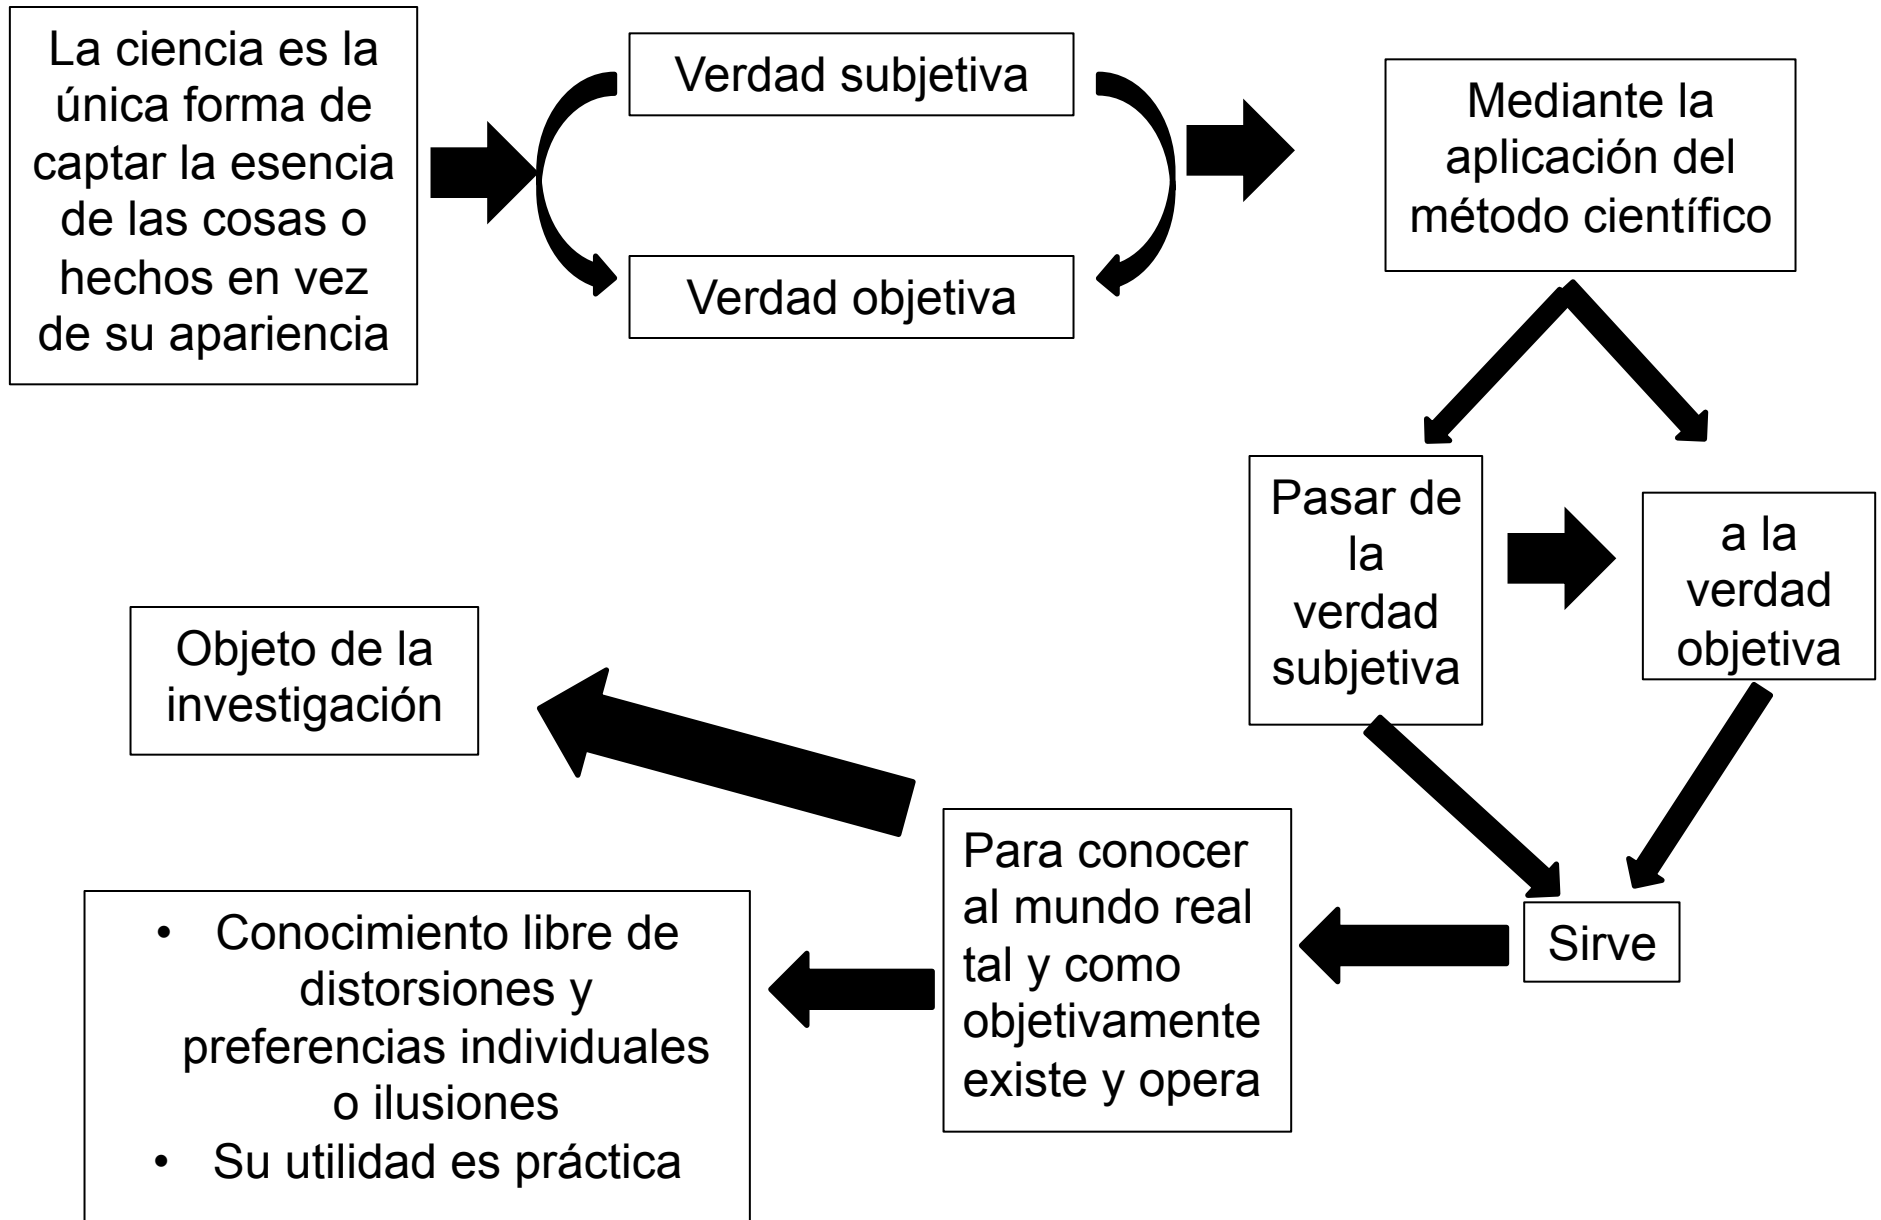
La ciencia es la única forma de captar la esencia de las cosas o hechos en vez de su apariencia

Verdad subjetiva

Verdad objetiva

Mediante la aplicación del método científico

Pasar de la verdad subjetiva

a la verdad objetiva

Objeto de la investigación

Para conocer al mundo real tal y como objetivamente existe y opera

Sirve

• Conocimiento libre de distorsiones y preferencias individuales o ilusiones
• Su utilidad es práctica